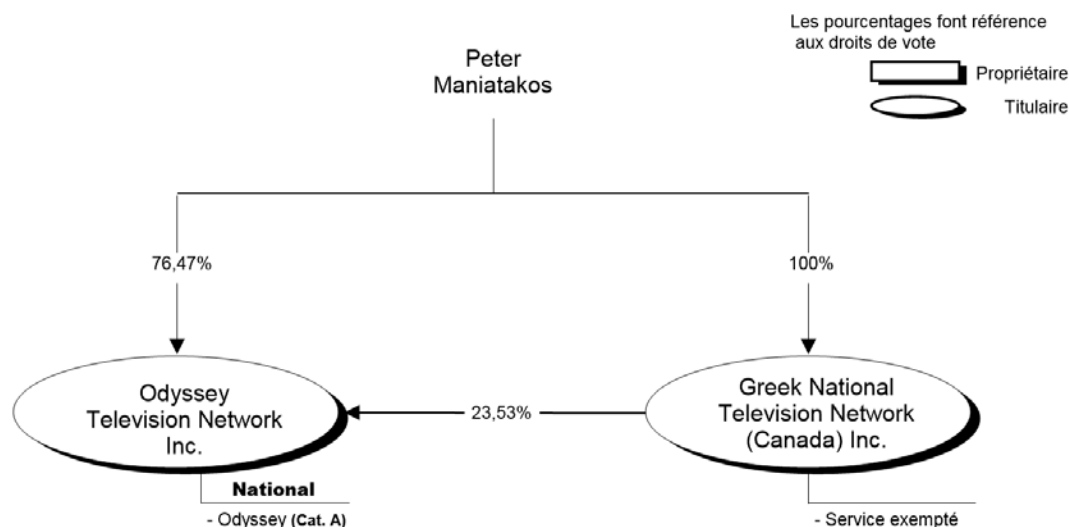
Les pourcentages font référence aux droits de vote

Propriétaire

Titulaire

Peter Maniatakos

76,47%

100%

Odyssey Television Network Inc.

23,53%

Greek National Television Network (Canada) Inc.

National

- Odyssey (Cat. A)

- Service exempté